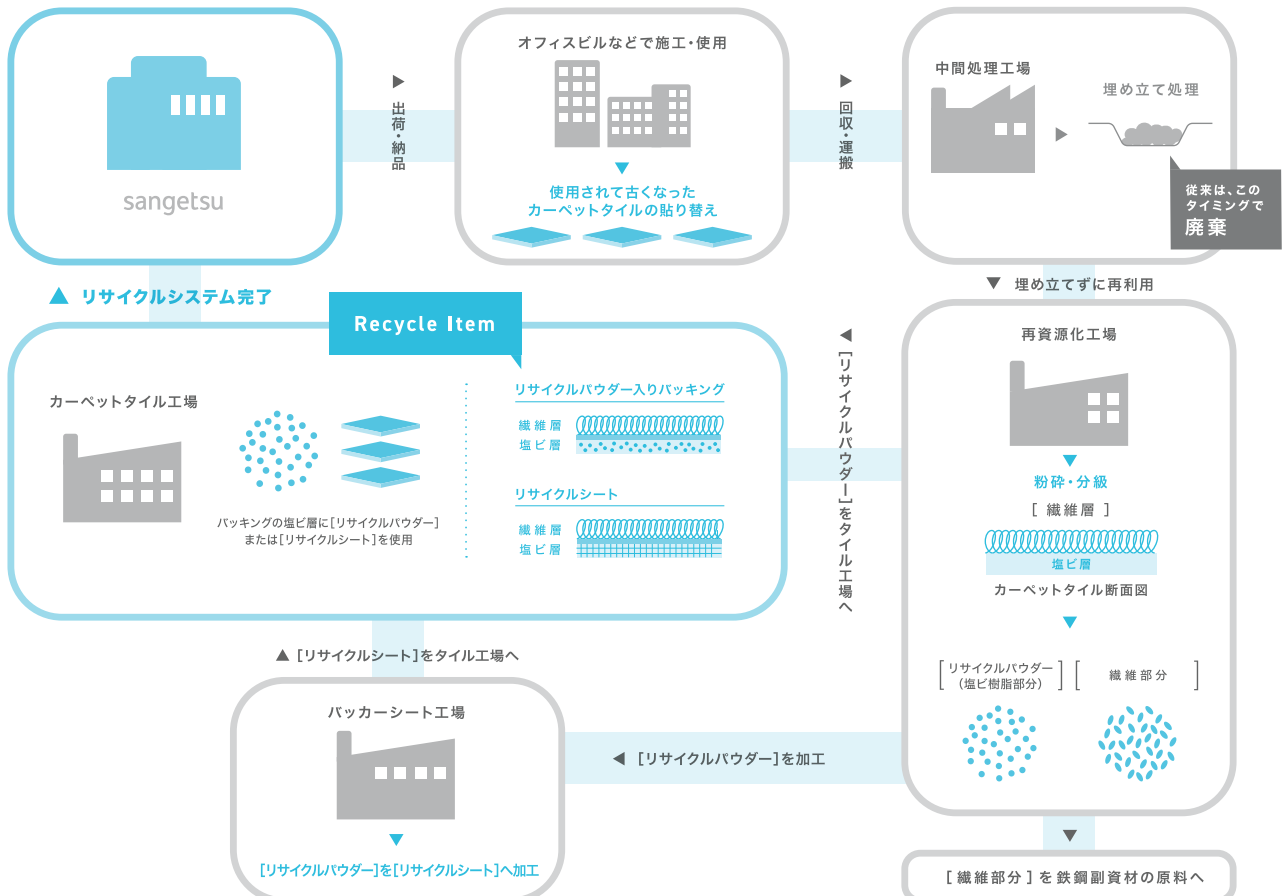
sangetsu

▶ 出荷・納品

オフィスビルなどで施工・使用

▼

使用されて古くなった
カーペットタイルの貼り替え

▶ 回収・運搬

中間処理工場

▶

埋め立て処理

従来は、この
タイミングで
廃棄

▼ 埋め立てずに再利用

再資源化工場

▼

粉砕・分級

［ 繊維層 ］

塩ビ層

カーペットタイル断面図

▼

［リサイクルパウダー（塩ビ樹脂部分）］

［ 繊維部分 ］

▼

［ 繊維部分 ］を鉄鋼副資材の原料へ

◀ ［リサイクルパウダー］をタイル工場へ

▲ リサイクルシステム完了

Recycle Item

カーペットタイル工場

バッキングの塩ビ層に［リサイクルパウダー］
または［リサイクルシート］を使用

リサイクルパウダー入りバッキング

繊維層
塩ビ層

リサイクルシート

繊維層
塩ビ層

▲ ［リサイクルシート］をタイル工場へ

バッカーシート工場

▼

［リサイクルパウダー］を［リサイクルシート］へ加工

◀ ［リサイクルパウダー］を加工